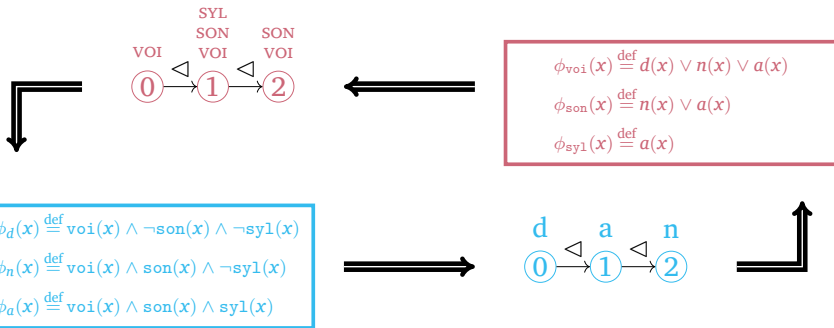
SYL
VOI SON SON
VOI VOI

$0 \xrightarrow{\lhd} 1 \xrightarrow{\lhd} 2$

$\phi_{\mathtt{voi}}(x) \stackrel{\mathrm{def}}{=} d(x) \vee n(x) \vee a(x)$

$\phi_{\mathtt{son}}(x) \stackrel{\mathrm{def}}{=} n(x) \vee a(x)$

$\phi_{\mathtt{syl}}(x) \stackrel{\mathrm{def}}{=} a(x)$

$\phi_d(x) \stackrel{\mathrm{def}}{=} \mathtt{voi}(x) \wedge \neg\mathtt{son}(x) \wedge \neg\mathtt{syl}(x)$

$\phi_n(x) \stackrel{\mathrm{def}}{=} \mathtt{voi}(x) \wedge \mathtt{son}(x) \wedge \neg\mathtt{syl}(x)$

$\phi_a(x) \stackrel{\mathrm{def}}{=} \mathtt{voi}(x) \wedge \mathtt{son}(x) \wedge \mathtt{syl}(x)$

d a n

$0 \xrightarrow{\lhd} 1 \xrightarrow{\lhd} 2$